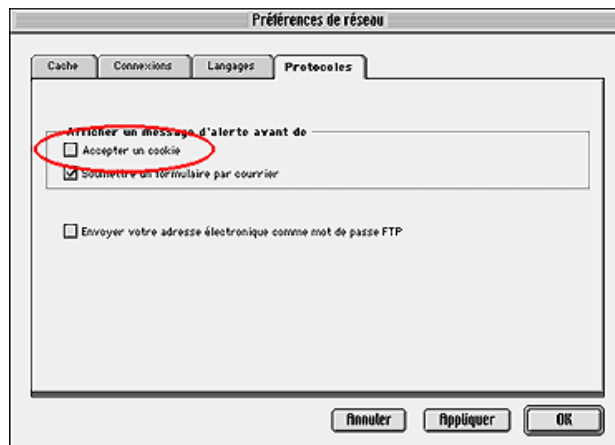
Préférences de réseau

Cache
Connexions
Langages
Protocoles

Afficher un message d'alerte avant de
Accepter un cookie
Soumettre un formulaire par courrier

Envoyer votre adresse électronique comme mot de passe FTP

Annuler
Appliquer
OK